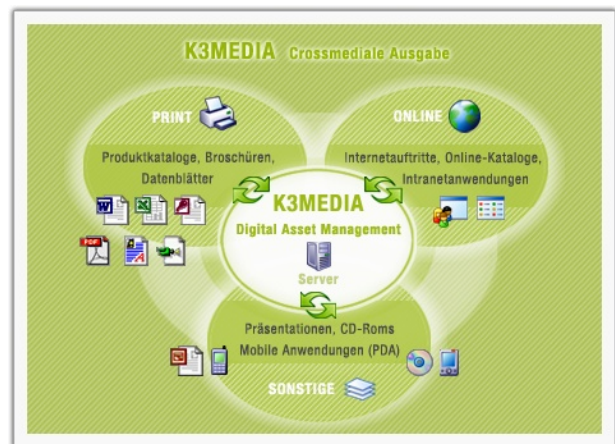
K3MEDIA Crossmediale Ausgabe

PRINT

Produktkataloge, Broschüren, Datenblätter

ONLINE

Internetauftritte, Online-Kataloge, Intranetanwendungen

K3MEDIA
Digital Asset Management

Server

Präsentationen, CD-Roms
Mobile Anwendungen (PDA)

SONSTIGE